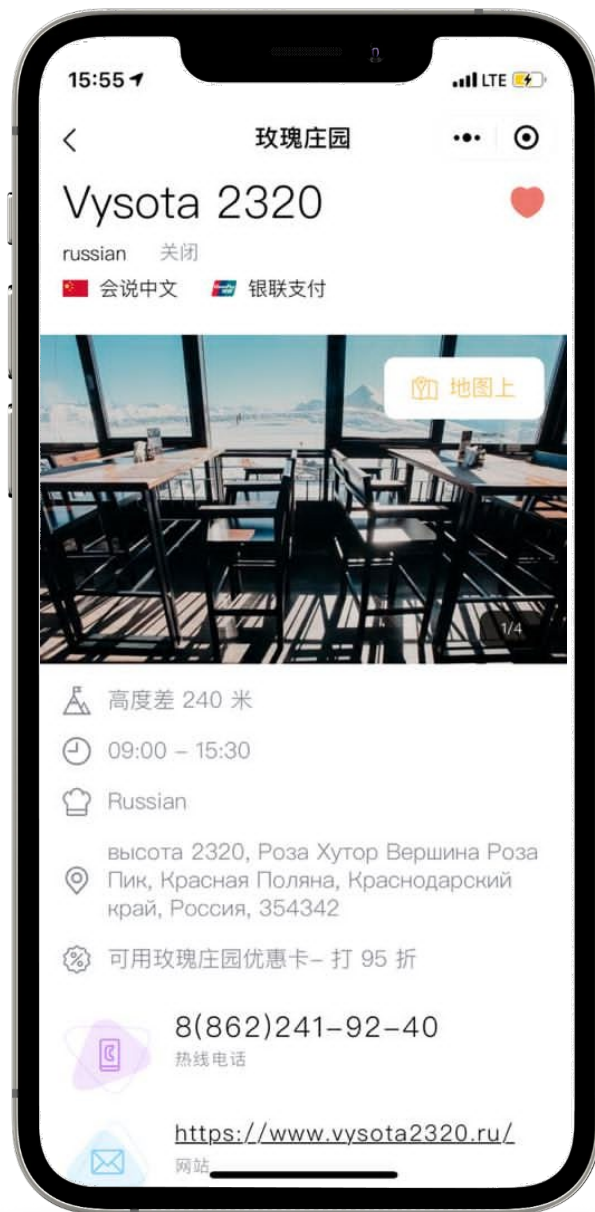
15:55
LTE

<
玫瑰庄园

Vysota 2320

russian 关闭

会说中文 银联支付

地图上

1/4

高度差 240 米

09:00 – 15:30

Russian

высота 2320, Роза Хутор Вершина Роза Пик, Красная Поляна, Краснодарский край, Россия, 354342

可用玫瑰庄园优惠卡– 打 95 折

8(862)241-92-40
热线电话

https://www.vysota2320.ru/
网站